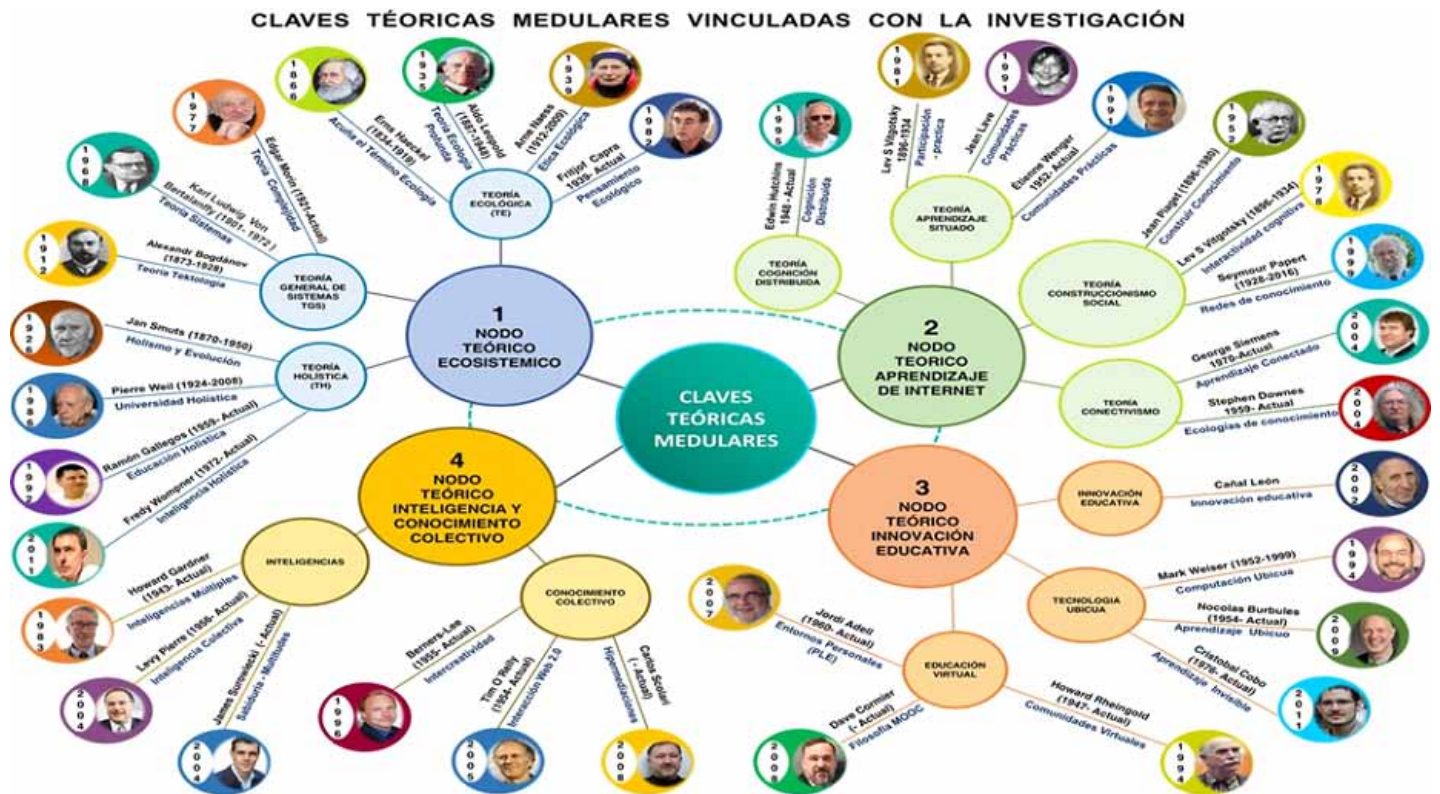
CLAVES TÉORICAS MEDULARES VINCULADAS CON LA INVESTIGACIÓN

CLAVES TEÓRICAS MEDULARES

1 NODO TEÓRICO ECOSISTEMICO

TEORÍA ECOLÓGICA (TE)

1866 Ernst Haeckel (1834-1919) Acuña el Término Ecología

1935 Aldo Leopold (1887-1948) Teoría Ecología Profunda

1939 Arne Naess (1912-2009) Ética Ecológica

1982 Fritjof Capra 1939- Actual Pensamiento Ecológico

TEORÍA GENERAL DE SISTEMAS TGS)

1977 Edgar Morin (1921-Actual) Teoría Complejidad

1968 Karl Ludwig Von Bertalanffy (1901-1972) Teoría Sistemas

1912 Alexandr Bogdánov (1873-1928) Teoría Tektología

TEORÍA HOLÍSTICA (TH)

1926 Jan Smuts (1870-1950) Holismo y Evolución

1986 Pierre Weil (1924-2008) Universidad Holística

1992 Ramón Gallegos (1959- Actual) Educación Holística

2011 Fredy Wompner (1972- Actual) Inteligencia Holística

2 NODO TEORICO APRENDIZAJE DE INTERNET

TEORÍA COGNICIÓN DISTRIBUIDA

1995 Edwin Hutchins 1948 - Actual Cognición Distribuida

TEORÍA APRENDIZAJE SITUADO

1981 Lev S Vigotsky 1896-1934 Participación - práctica

1991 Jean Lave Comunidades Prácticas

1991 Etienne Wenger 1952- Actual Comunidades Practicas

TEORÍA CONSTRUCCIONISMO SOCIAL

1955 Jean Piaget (1896-1980) Construir Conocimiento

1978 Lev S Vigotsky (1896-1934) Interactividad cognitiva

1999 Seymour Papert (1928-2016) Redes de conocimiento

TEORÍA CONECTIVISMO

2004 George Siemens 1970-Actual Aprendizaje Conectado

2004 Stephen Downes 1959- Actual Ecologías de conocimiento

3 NODO TEÓRICO INNOVACIÓN EDUCATIVA

INNOVACIÓN EDUCATIVA

2002 Cañal León Innovación educativa

TECNOLOGIA UBICUA

1994 Mark Weiser (1952-1999) Computación Ubicua

2009 Nocolas Burbules (1954- Actual) Aprendizaje Ubicuo

2011 Cristobal Cobo (1976- Actual) Aprendizaje Invisible

EDUCACIÓN VIRTUAL

2007 Jordi Adell (1960- Actual) Entornos Personales (PLE)

2008 Dave Cormier (- Actual) Filosofía MOOC

1994 Howard Rheingold (1947- Actual) Comunidades Virtuales

4 NODO TEÓRICO INTELIGENCIA Y CONOCIMIENTO COLECTIVO

INTELIGENCIAS

1983 Howard Gardner (1943- Actual) Inteligencias Múltiples

2004 Levy Pierre (1956- Actual) Inteligencia Colectiva

2004 James Surowiecki (- Actual) Sabiduría - Multitudes

CONOCIMIENTO COLECTIVO

1996 Berners-Lee (1955- Actual) Interactividad

2005 Tim O'Reilly (1954- Actual) Interacción Web 2.0

2008 Carlos Scolari (- Actual) Hipermediaciones